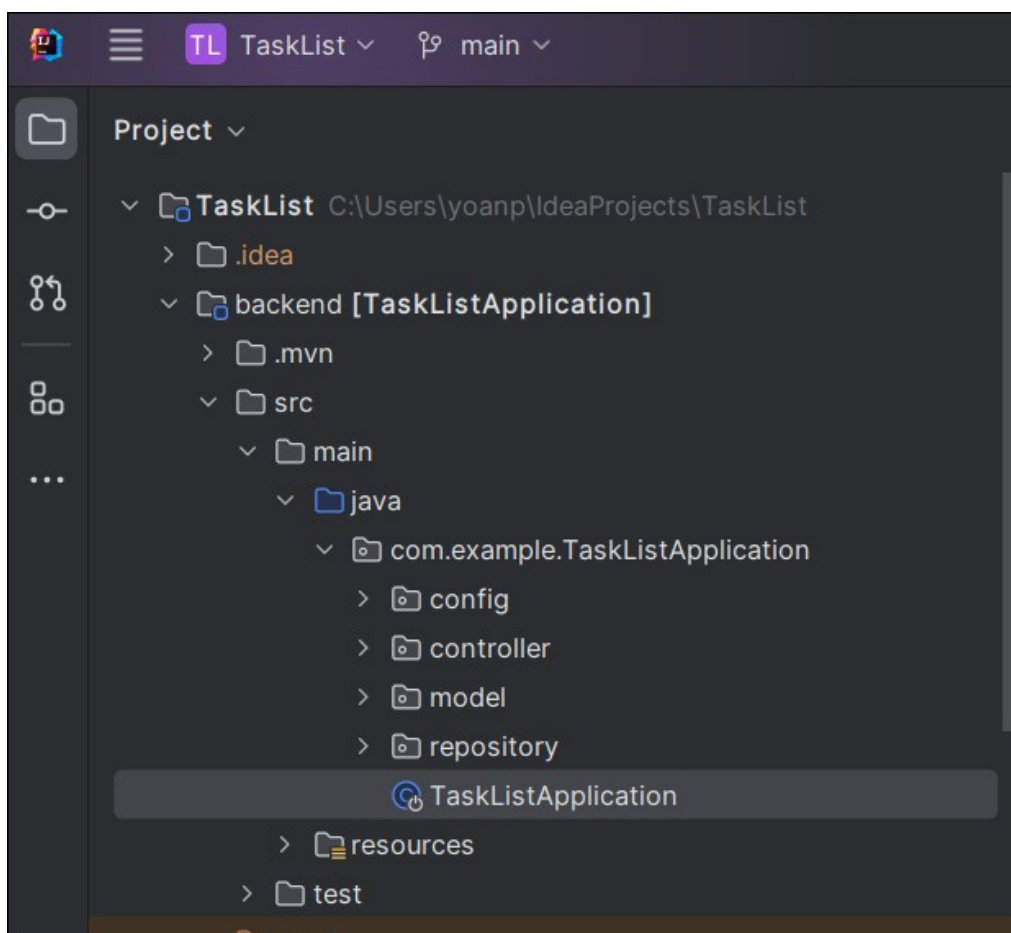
TL TaskList main

Project

TaskList C:\Users\yoanp\IdeaProjects\TaskList
.idea
backend [TaskListApplication]
.mvn
src
main
java
com.example.TaskListApplication
config
controller
model
repository
TaskListApplication
resources
test